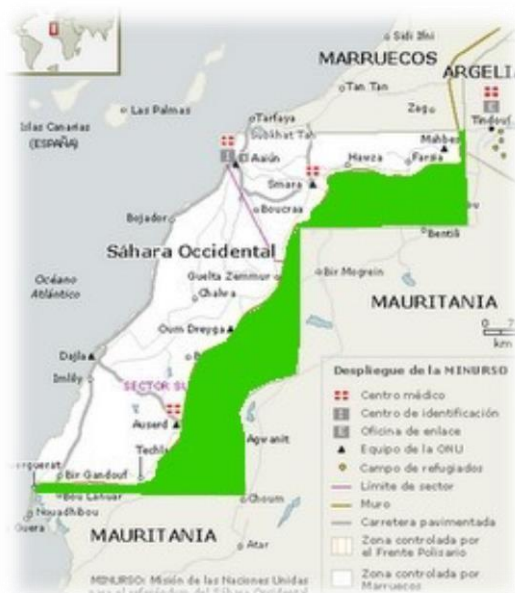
Sidi Ifni
MARRUECOS
ARGELIA
Tan Tan
Las Palmas
Tarfaya
Zag
Tindouf
Islas Canarias (ESPAÑA)
Sebkhat Tah
El Aaiún
Mahbes
Hawza
Farsia
Smara
Boucraa
Bojador
Bentili
Sáhara Occidental
Guelta Zemmur
Bir Mogrein
Océano Atlántico
Chalva
MAURITANIA
Oum Dreyga
Dajla
Imlily
SECTOR SU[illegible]
Auserd
Techla
Agwanit
Bir Gandouf
Bou Lanuar
Nouadhibou
Guera
Choum
MAURITANIA
Atar
km
Despliegue de la MINURSO
Centro médico
Centro de identificación
Oficina de enlace
Equipo de la ONU
Campo de refugiados
Límite de sector
Muro
Carretera pavimentada
Zona controlada por el Frente Polisario
Zona controlada por Marruecos
MINURSO: Misión de las Naciones Unidas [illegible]